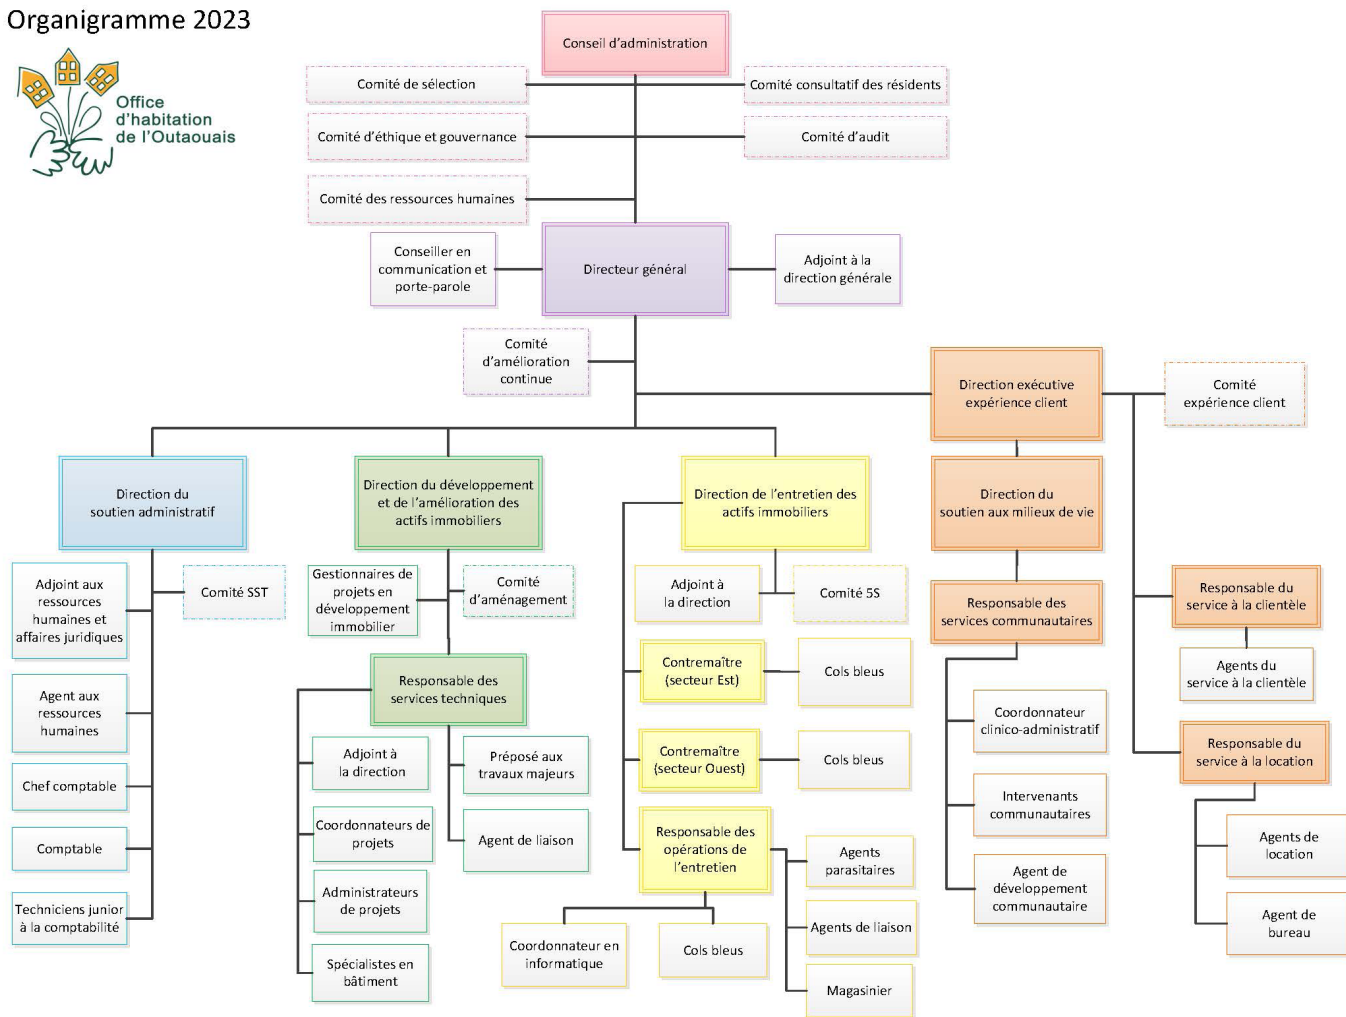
Organigramme 2023

Office d'habitation de l'Outaouais

Conseil d'administration

Comité de sélection

Comité consultatif des résidents

Comité d'éthique et gouvernance

Comité d'audit

Comité des ressources humaines

Conseiller en communication et porte-parole

Directeur général

Adjoint à la direction générale

Comité d'amélioration continue

Direction exécutive expérience client

Comité expérience client

Direction du soutien administratif

Direction du développement et de l'amélioration des actifs immobiliers

Direction de l'entretien des actifs immobiliers

Direction du soutien aux milieux de vie

Adjoint aux ressources humaines et affaires juridiques

Comité SST

Gestionnaires de projets en développement immobilier

Comité d'aménagement

Adjoint à la direction

Comité 5S

Responsable des services communautaires

Responsable du service à la clientèle

Agents du service à la clientèle

Agent aux ressources humaines

Responsable des services techniques

Contremaître (secteur Est)

Cols bleus

Coordonnateur clinico-administratif

Chef comptable

Adjoint à la direction

Préposé aux travaux majeurs

Contremaître (secteur Ouest)

Cols bleus

Responsable du service à la location

Intervenants communautaires

Comptable

Coordonnateurs de projets

Agent de liaison

Responsable des opérations de l'entretien

Agents parasitaires

Agents de location

Agent de développement communautaire

Techniciens junior à la comptabilité

Administrateurs de projets

Agents de liaison

Agent de bureau

Coordonnateur en informatique

Cols bleus

Spécialistes en bâtiment

Magasinier